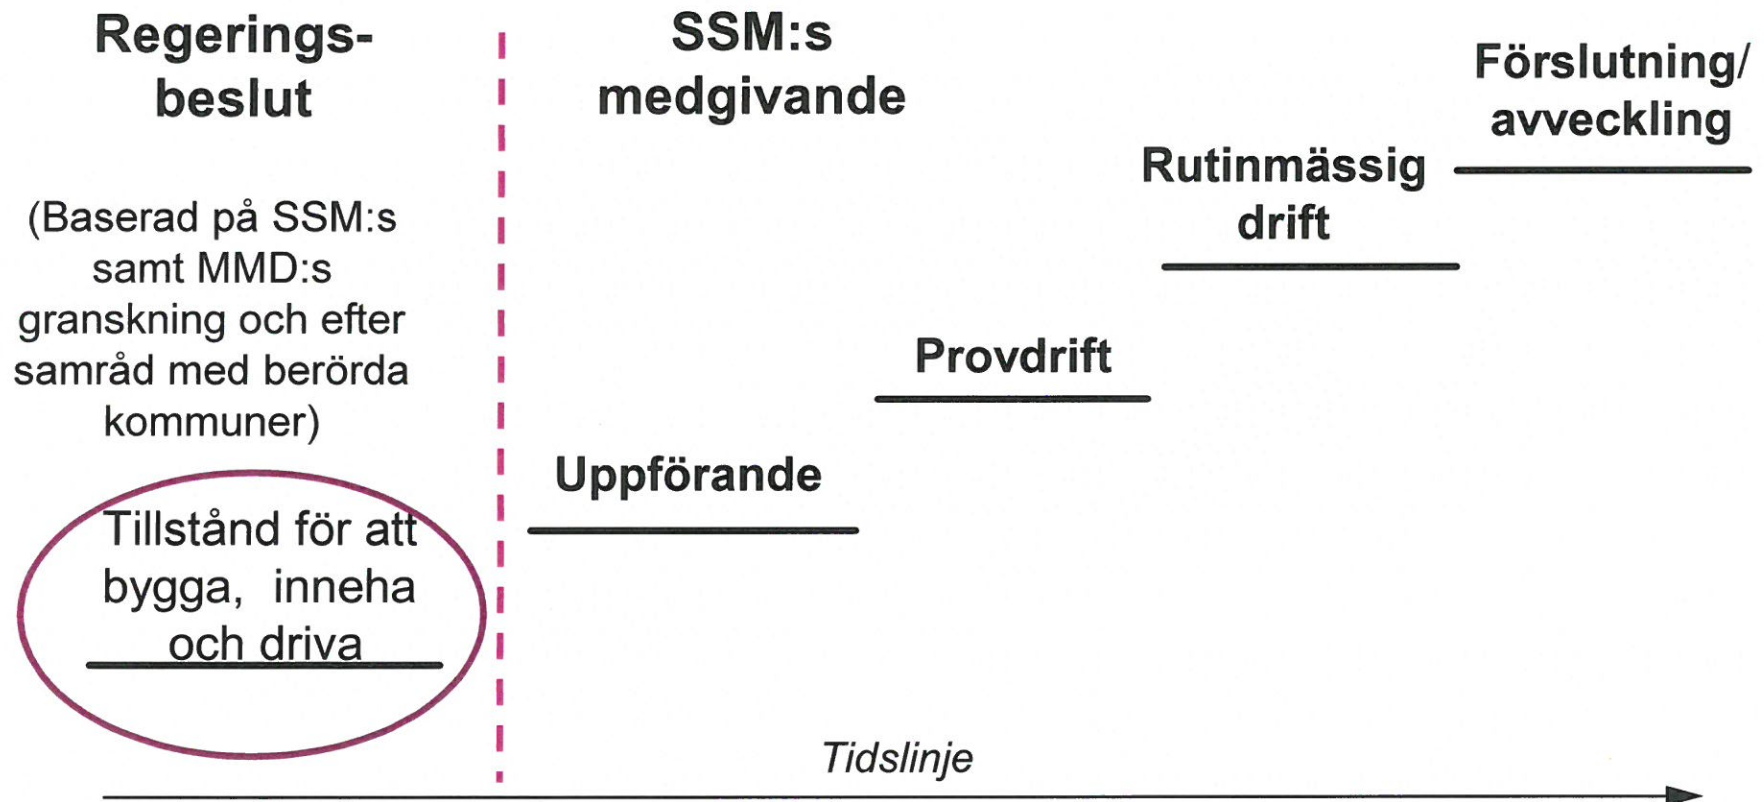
Regeringsbeslut

(Baserad på SSM:s samt MMD:s granskning och efter samråd med berörda kommuner)

Tillstånd för att bygga, inneha och driva

SSM:s medgivande

Uppförande

Provdrift

Rutinmässig drift

Förslutning/ avveckling

Tidslinje